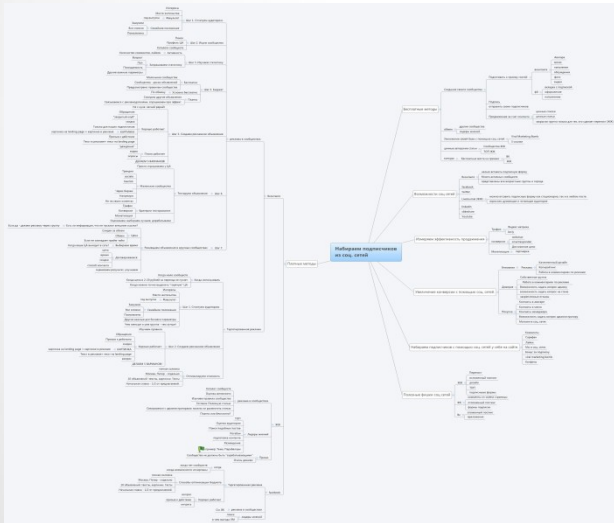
Набирание подписчиков из соц. сетей

Платные методы

Бесплатные методы

Вовлеченность соц. сетей

Измерение эффективности продвижения

Увеличение конверсии с помощью соц. сетей

Набирание подписчиков с помощью соц. сетей у себя на сайте

Полезные фишки соц. сетей

Контакт

Facebook

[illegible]